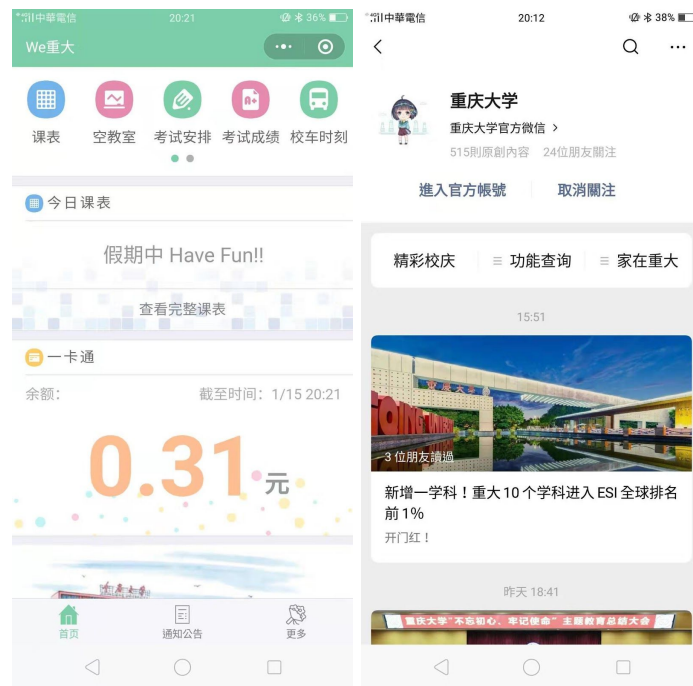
中華電信 20:21 36%

We重大

课表 空教室 考试安排 考试成绩 校车时刻

今日课表

假期中 Have Fun!!

查看完整课表

一卡通

余额: 截至时间: 1/15 20:21

0.31 元

首页 通知公告 更多

中華電信 20:12 38%

重庆大学

重庆大学官方微信 >

515則原創內容 24位朋友關注

進入官方帳號 取消關注

精彩校庆 功能查询 家在重大

15:51

3 位朋友讀過

新增一学科!重大10个学科进入ESI全球排名前1%

开门红!

昨天 18:41

重庆大学"不忘初心、牢记使命"主题教育总结大会